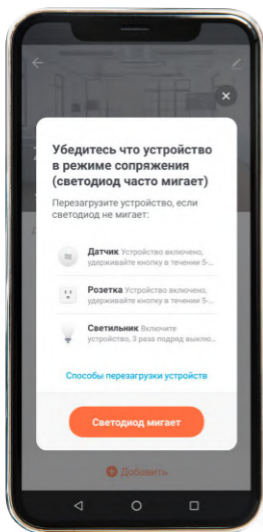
Убедитесь что устройство в режиме сопряжения (светодиод часто мигает)

Перезагрузите устройство, если светодиод не мигает:

Датчик Устройство включено, удерживайте кнопку в течение 5-...

Розетка Устройство включено, удерживайте кнопку в течение 5-...

Светильник Включите устройство, 3 раза подряд включи...

Способы перезагрузки устройств

Светодиод мигает

Добавить